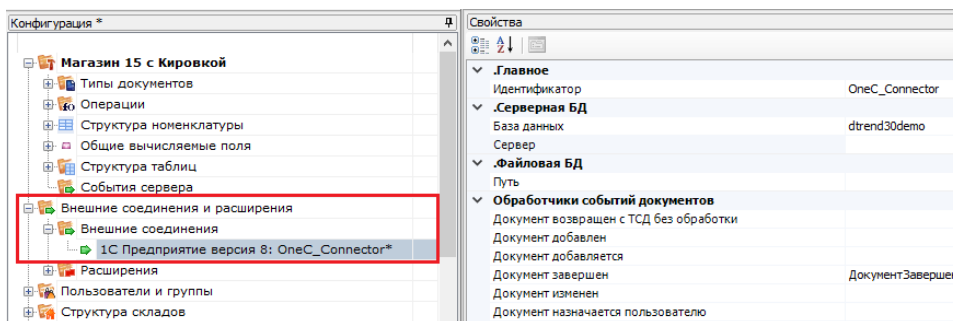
Конфигурация *

Магазин 15 с Кировкой
Типы документов
Операции
Структура номенклатуры
Общие вычисляемые поля
Структура таблиц
События сервера
Внешние соединения и расширения
Внешние соединения
1С Предприятие версия 8: OneC_Connector*
Расширения
Пользователи и группы
Структура складов

Свойства

| | |
|---|---|
| .Главное | |
| Идентификатор | OneC_Connector |
| .Серверная БД | |
| База данных | dtrend30demo |
| Сервер | |
| .Файловая БД | |
| Путь | |
| Обработчики событий документов | |
| Документ возвращен с ТСД без обработки | |
| Документ добавлен | |
| Документ добавляется | |
| Документ завершен | ДокументЗавершен |
| Документ изменен | |
| Документ назначается пользователю | |